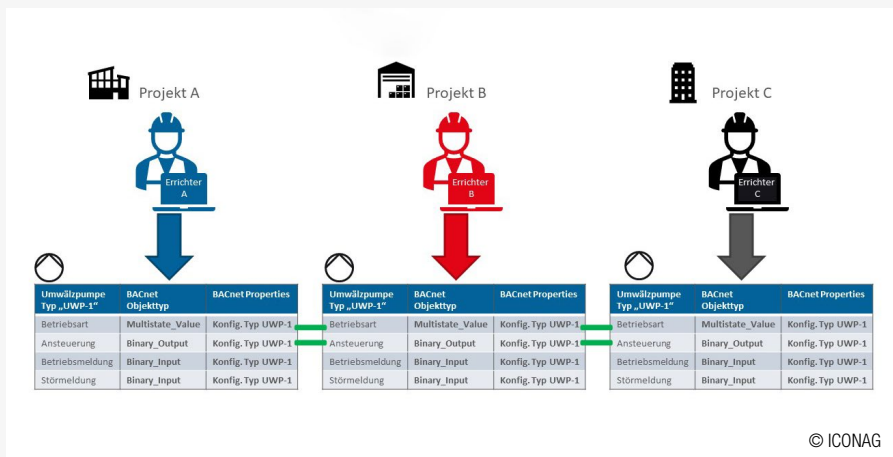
Projekt A

Errichter A

| Umwälzpumpe Typ „UWP-1“ | BACnet Objekttyp | BACnet Properties |
|---|---|---|
| Betriebsart | Multistate_Value | Konfig. Typ UWP-1 |
| Ansteuerung | Binary_Output | Konfig. Typ UWP-1 |
| Betriebsmeldung | Binary_Input | Konfig. Typ UWP-1 |
| Störmeldung | Binary_Input | Konfig. Typ UWP-1 |

Projekt B

Errichter B

| Umwälzpumpe Typ „UWP-1“ | BACnet Objekttyp | BACnet Properties |
|---|---|---|
| Betriebsart | Multistate_Value | Konfig. Typ UWP-1 |
| Ansteuerung | Binary_Output | Konfig. Typ UWP-1 |
| Betriebsmeldung | Binary_Input | Konfig. Typ UWP-1 |
| Störmeldung | Binary_Input | Konfig. Typ UWP-1 |

Projekt C

Errichter C

| Umwälzpumpe Typ „UWP-1“ | BACnet Objekttyp | BACnet Properties |
|---|---|---|
| Betriebsart | Multistate_Value | Konfig. Typ UWP-1 |
| Ansteuerung | Binary_Output | Konfig. Typ UWP-1 |
| Betriebsmeldung | Binary_Input | Konfig. Typ UWP-1 |
| Störmeldung | Binary_Input | Konfig. Typ UWP-1 |

© ICONAG